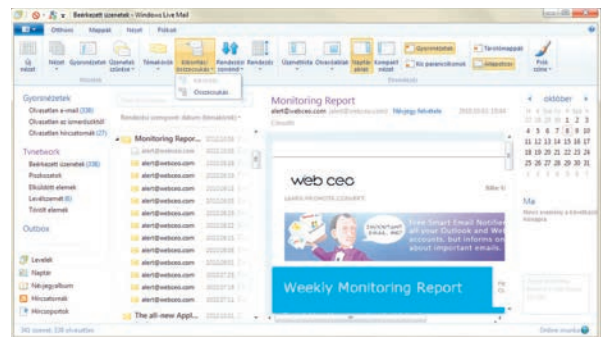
Beérkezett üzenetek - Windows Live Mail

Otthoni Mappák Nézet Fiókok

Új nézet Nézet Gyorsnézetek Üzenetek szerint Témakörök Kibontás/összecsukás Rendezési szempont Rendezés Üzenetlista Olvasóablak Naptár panel Kompakt nézet Gyorsnézetek Állapotsor Tárolómappák Kis panelikonok Fiók színe

Összecsukás

Gyorsnézetek
Olvasatlan e-mail (338)
Olvasatlan az ismerősöktől
Olvasatlan hírcsatornák (27)

Tvnetwork
Beérkezett üzenetek (338)
Piszkozatok
Elküldött elemek
Levélszemét (6)
Törölt elemek

Outbox

Levelek
Naptár
Névjegyalbum
Hírcsatornák
Hírcsoportok

Rendezési szempont: dátum (fogadás)

Monitoring Repor...
alert@webceo.com
alert@webceo.com
alert@webceo.com
alert@webceo.com
alert@webceo.com
alert@webceo.com
alert@webceo.com
alert@webceo.com
alert@webceo.com
alert@webceo.com
alert@webceo.com
alert@webceo.com
The all-new Appl...

Monitoring Report
alert@webceo.com
Névjegy felvétele

web ceo
Free Smart Email Notifier
all your Outlook and Web
accounts, but informs on
about important emails.

Weekly Monitoring Report

október
1 2 3
4 5 6 7 8 9 10
11 12 13 14 15 16 17
18 19 20 21 22 23 24
25 26 27 28 29 30 31

Ma

Online munka